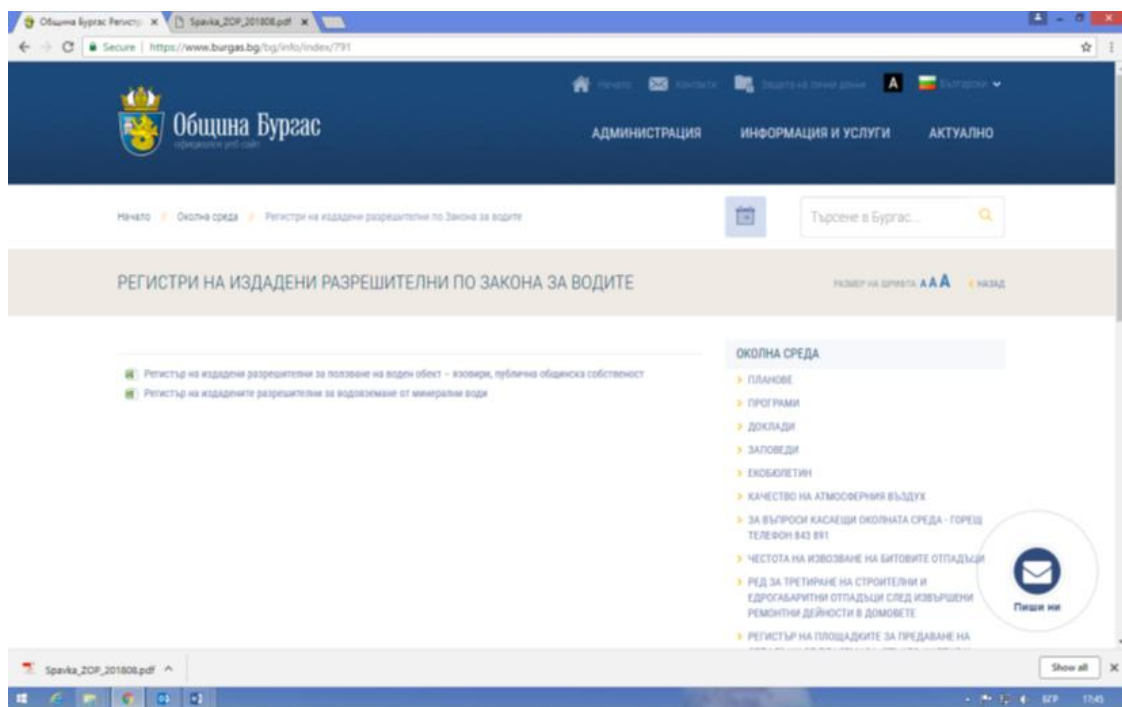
Община Бургас Регистр ×
Spavka_ZOP_201808.pdf ×

Secure | https://www.burgas.bg/bg/info/index/791

Начало Контакти Защита на лични данни A Български

Община Бургас
официален уеб сайт

АДМИНИСТРАЦИЯ ИНФОРМАЦИЯ И УСЛУГИ АКТУАЛНО

Начало > Околна среда > Регистри на издадени разрешителни по Закона за водите

Търсене в Бургас...

РЕГИСТРИ НА ИЗДАДЕНИ РАЗРЕШИТЕЛНИ ПО ЗАКОНА ЗА ВОДИТЕ

РАЗМЕР НА ШРИФТА A A A < НАЗАД

Регистър на издадени разрешителни за ползване на воден обект – язовири, публична общинска собственост
Регистър на издадените разрешителни за водовземане от минерални води

ОКОЛНА СРЕДА
> ПЛАНОВЕ
> ПРОГРАМИ
> ДОКЛАДИ
> ЗАПОВЕДИ
> ЕКОБЮЛЕТИН
> КАЧЕСТВО НА АТМОСФЕРНИЯ ВЪЗДУХ
> ЗА ВЪПРОСИ КАСАЕЩИ ОКОЛНАТА СРЕДА - ГОРЕЩ ТЕЛЕФОН 843 891
> ЧЕСТОТА НА ИЗВОЗВАНЕ НА БИТОВИТЕ ОТПАДЪЦИ
> РЕД ЗА ТРЕТИРАНЕ НА СТРОИТЕЛНИ И ЕДРОГАБАРИТНИ ОТПАДЪЦИ СЛЕД ИЗВЪРШЕНИ РЕМОНТНИ ДЕЙНОСТИ В ДОМОВЕТЕ
> РЕГИСТЪР НА ПЛОЩАДКИТЕ ЗА ПРЕДАВАНЕ НА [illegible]

Пиши ни

Spavka_ZOP_201808.pdf ^

Show all ×

БГР 17:45